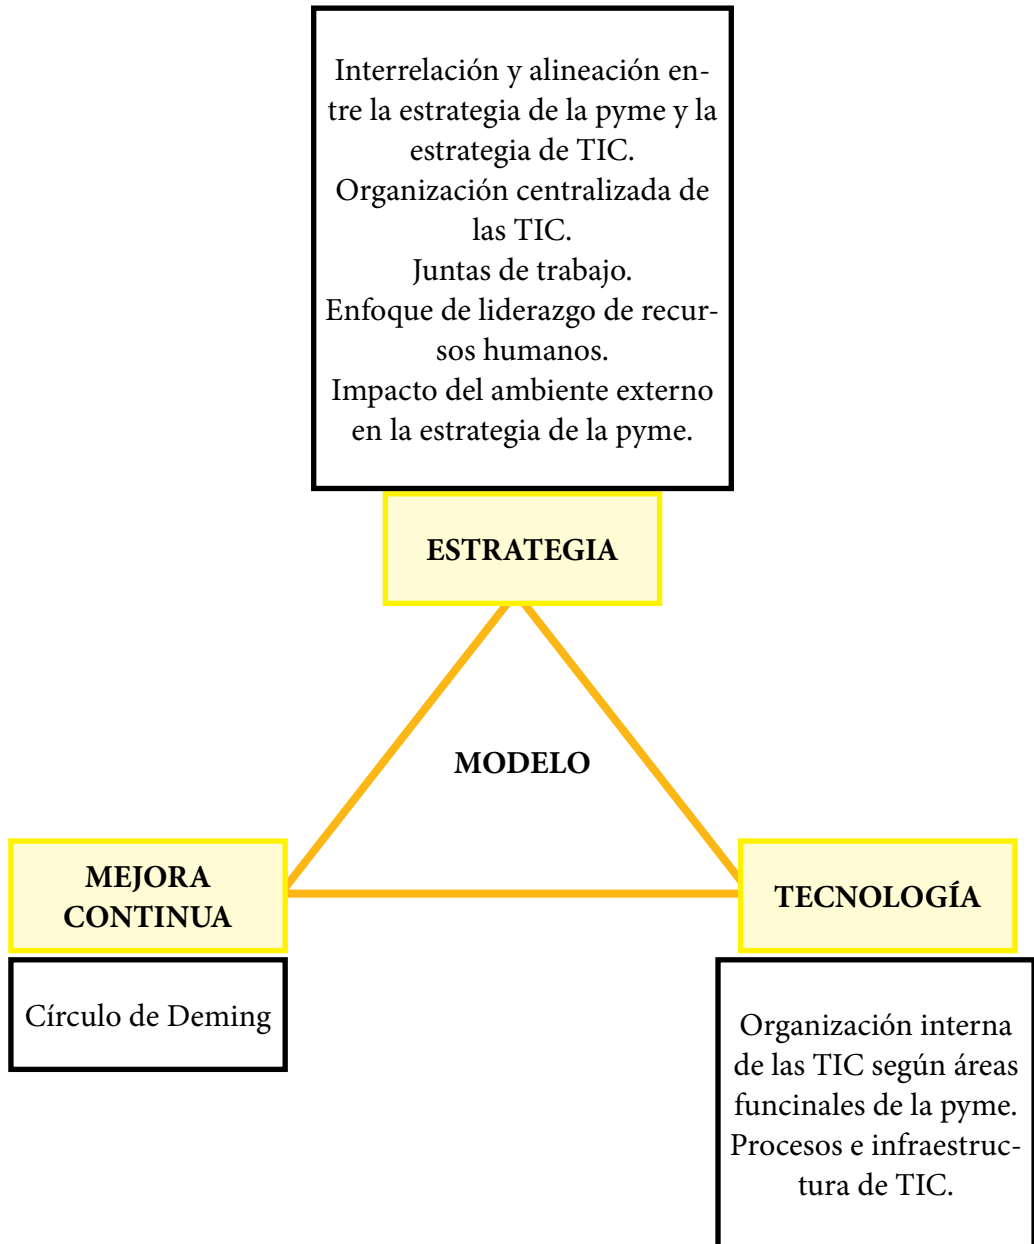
Interrelación y alineación entre la estrategia de la pyme y la estrategia de TIC.
Organización centralizada de las TIC.
Juntas de trabajo.
Enfoque de liderazgo de recursos humanos.
Impacto del ambiente externo en la estrategia de la pyme.

ESTRATEGIA

MODELO

MEJORA CONTINUA

Círculo de Deming

TECNOLOGÍA

Organización interna de las TIC según áreas funcinales de la pyme.
Procesos e infraestructura de TIC.